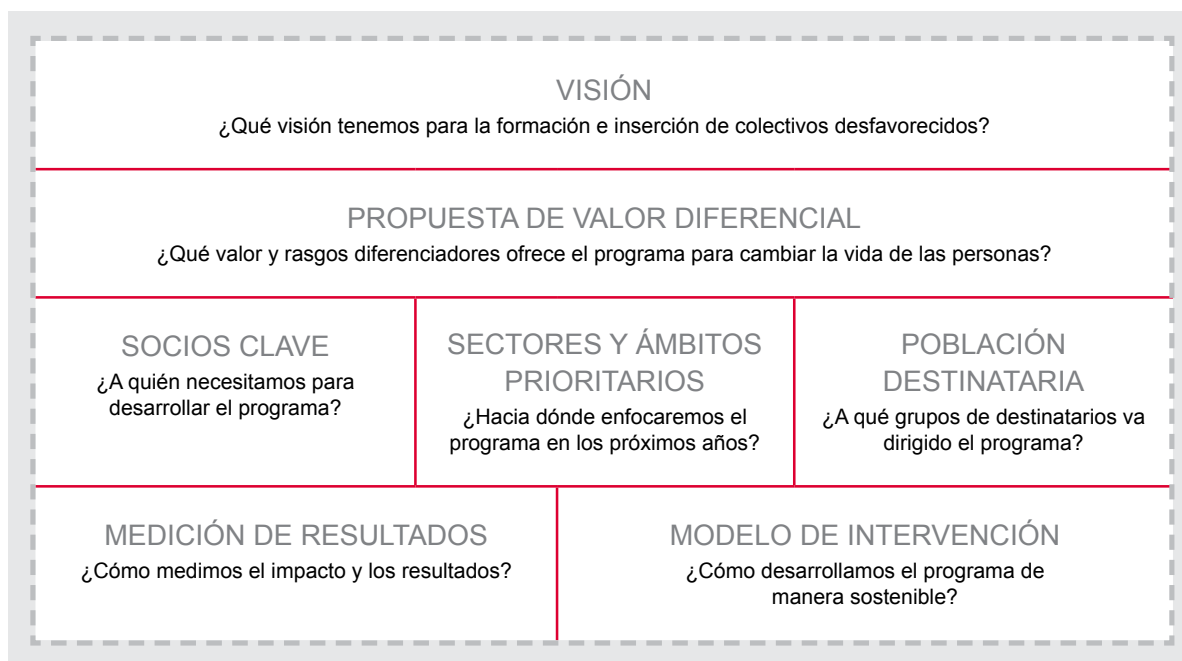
VISIÓN
¿Qué visión tenemos para la formación e inserción de colectivos desfavorecidos?

PROPUESTA DE VALOR DIFERENCIAL
¿Qué valor y rasgos diferenciadores ofrece el programa para cambiar la vida de las personas?

SOCIOS CLAVE
¿A quién necesitamos para desarrollar el programa?

SECTORES Y ÁMBITOS PRIORITARIOS
¿Hacia dónde enfocaremos el programa en los próximos años?

POBLACIÓN DESTINATARIA
¿A qué grupos de destinatarios va dirigido el programa?

MEDICIÓN DE RESULTADOS
¿Cómo medimos el impacto y los resultados?

MODELO DE INTERVENCIÓN
¿Cómo desarrollamos el programa de manera sostenible?